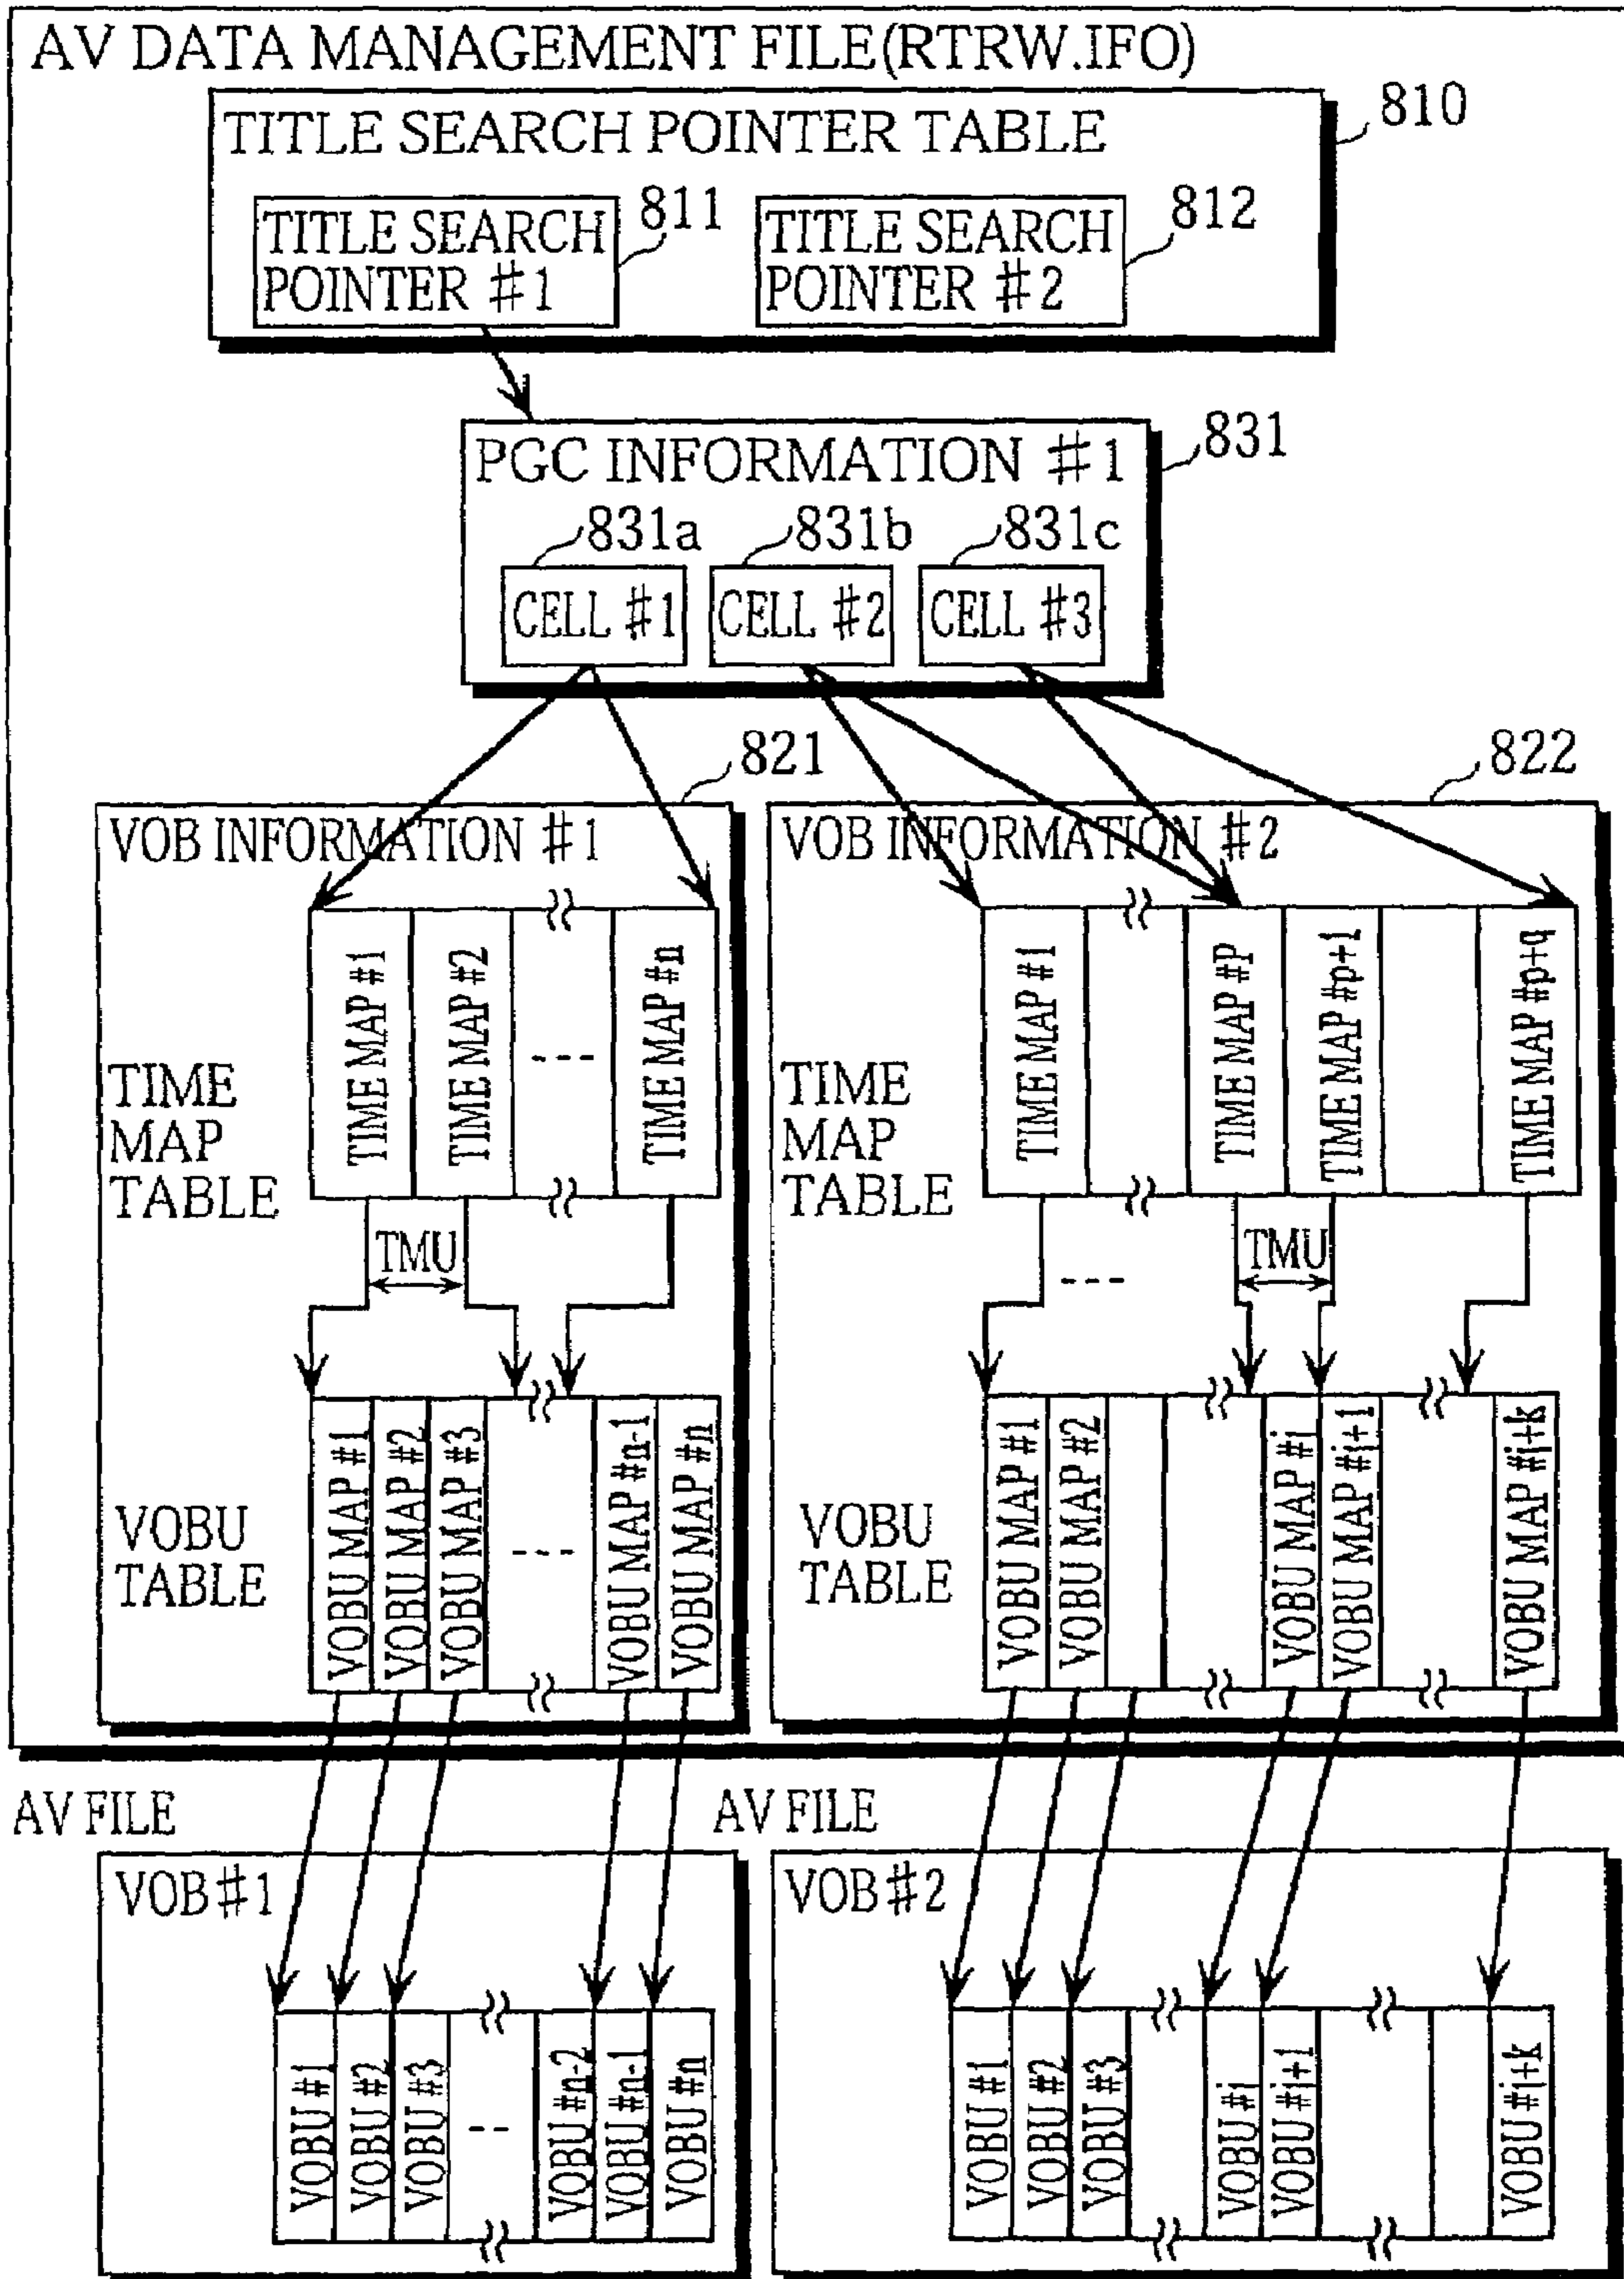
AV DATA MANAGEMENT FILE(RTRW.IFO)

TITLE SEARCH POINTER TABLE 810

TITLE SEARCH POINTER #1 811

TITLE SEARCH POINTER #2 812

PGC INFORMATION #1 831

831a CELL #1

831b CELL #2

831c CELL #3

821

822

VOB INFORMATION #1

TIME MAP TABLE

TIME MAP #1

TIME MAP #2

---

TIME MAP #n

TMU

VOBU TABLE

VOBU MAP #1

VOBU MAP #2

VOBU MAP #3

---

VOBU MAP #n-1

VOBU MAP #n

VOB INFORMATION #2

TIME MAP TABLE

TIME MAP #1

TIME MAP #P

TIME MAP #p+1

TIME MAP #p+q

---

TMU

VOBU TABLE

VOBU MAP #1

VOBU MAP #2

VOBU MAP #i

VOBU MAP #i+1

VOBU MAP #i+k

AV FILE

VOB #1

VOBU #1

VOBU #2

VOBU #3

--

VOBU #n-2

VOBU #n-1

VOBU #n

AV FILE

VOB #2

VOBU #1

VOBU #2

VOBU #3

VOBU #i

VOBU #i+1

VOBU #i+k